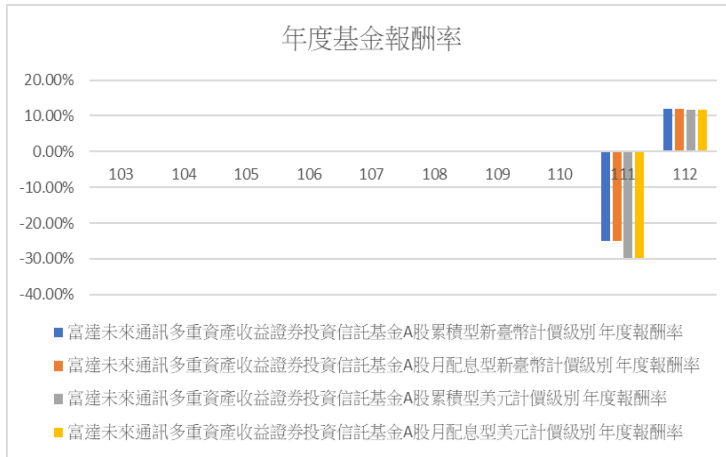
年度基金報酬率

20.00%
10.00%
0.00%
-10.00%
-20.00%
-30.00%
-40.00%

103 104 105 106 107 108 109 110 111 112

富達未來通訊多重資產收益證券投資信託基金A股累積型新臺幣計價級別 年度報酬率
富達未來通訊多重資產收益證券投資信託基金A股月配息型新臺幣計價級別 年度報酬率
富達未來通訊多重資產收益證券投資信託基金A股累積型美元計價級別 年度報酬率
富達未來通訊多重資產收益證券投資信託基金A股月配息型美元計價級別 年度報酬率